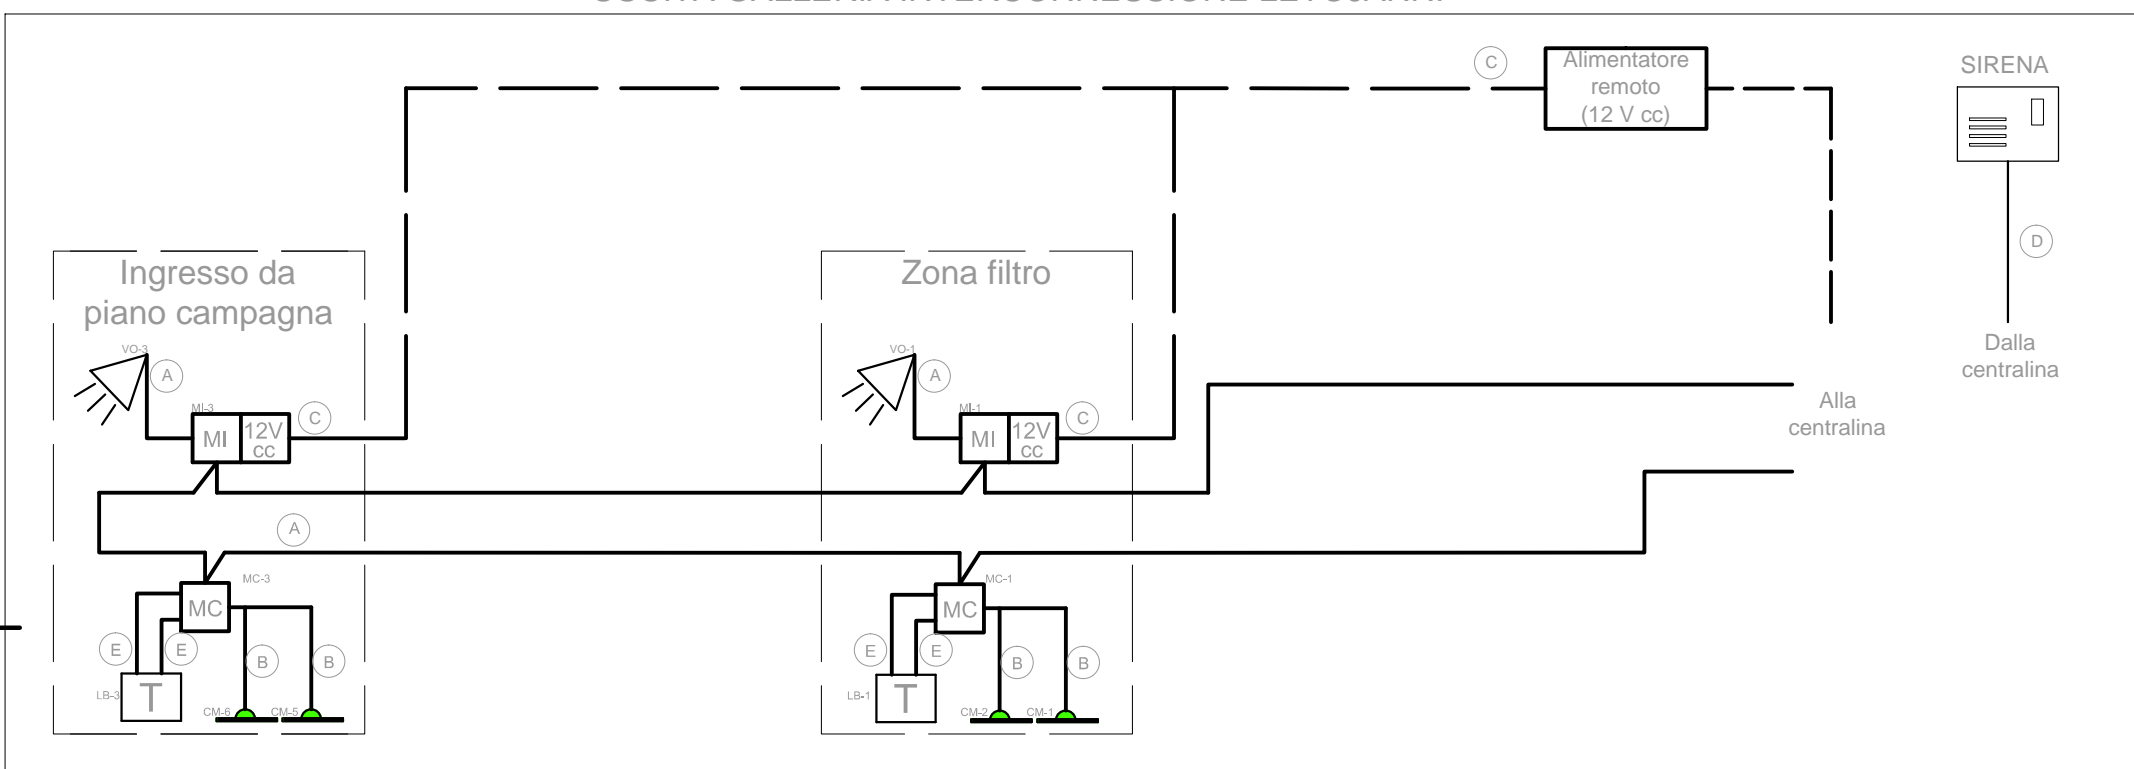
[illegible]

C
Alimentatore remoto (12 V cc)

SIRENA

D

Dalla centralina

Ingresso da piano campagna

VO-3
A
MI-3
MI
12V cc
C

A

MC-3
MC
E
E
B
B
LB-3
T
CM-6
CM-5

Zona filtro

VO-1
A
MI-1
MI
12V cc
C

MC-1
MC
E
E
B
B
LB-1
T
CM-2
CM-1

Alla centralina